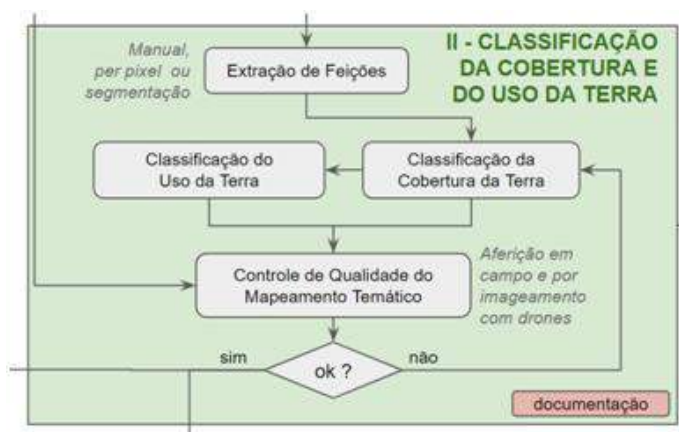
II - CLASSIFICAÇÃO DA COBERTURA E DO USO DA TERRA

Manual, per pixel ou segmentação

Extração de Feições

Classificação do Uso da Terra

Classificação da Cobertura da Terra

Controle de Qualidade do Mapeamento Temático

Aferição em campo e por imageamento com drones

sim

ok ?

não

documentação